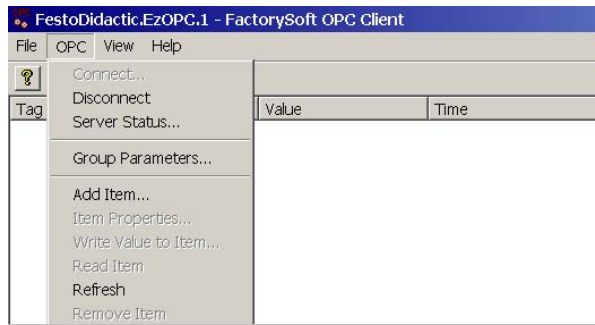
FestoDidactic.EzOPC.1 - FactorySoft OPC Client

File OPC View Help

?

Tag

Connect...
Disconnect
Server Status...

Group Parameters...

Add Item...
Item Properties...
Write Value to Item...
Read Item
Refresh
Remove Item

Value

Time